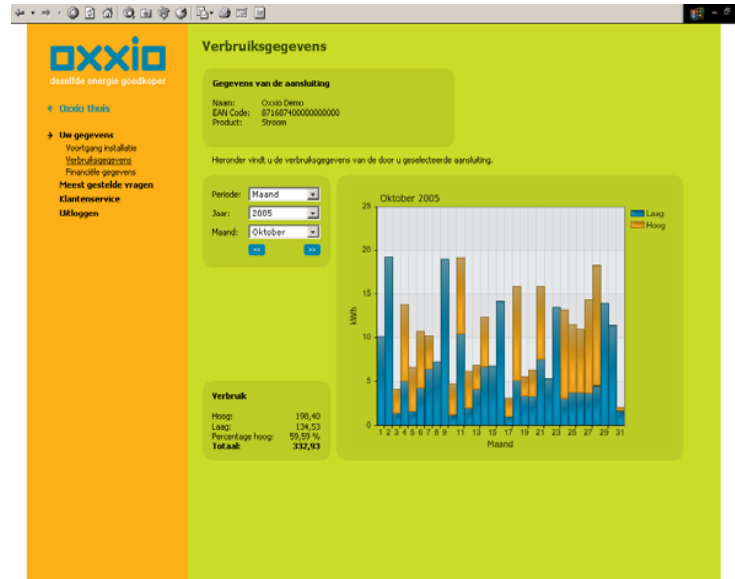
oxxio
dezelfde energie goedkoper

← Oxxio thuis

→ Uw gegevens
Voortgang installatie
Verbruiksgegevens
Financiële gegevens
Meest gestelde vragen
Klantenservice
Uitloggen

Verbruiksgegevens

Gegevens van de aansluiting

Naam: Oxxio Demo
EAN Code: 871687400000000000
Product: Stroom

Hieronder vindt u de verbruiksgegevens van de door u geselecteerde aansluiting.

Periode: Maand
Jaar: 2005
Maand: Oktober
<< >>

Oktober 2005

Laag
Hoog

kWh

0
5
10
15
20
25

1 2 3 4 5 6 7 8 9 11 13 15 17 19 21 23 25 27 29 31
Maand

Verbruik

Hoog: 198,40
Laag: 134,53
Percentage hoog: 59,59 %
Totaal: 332,93